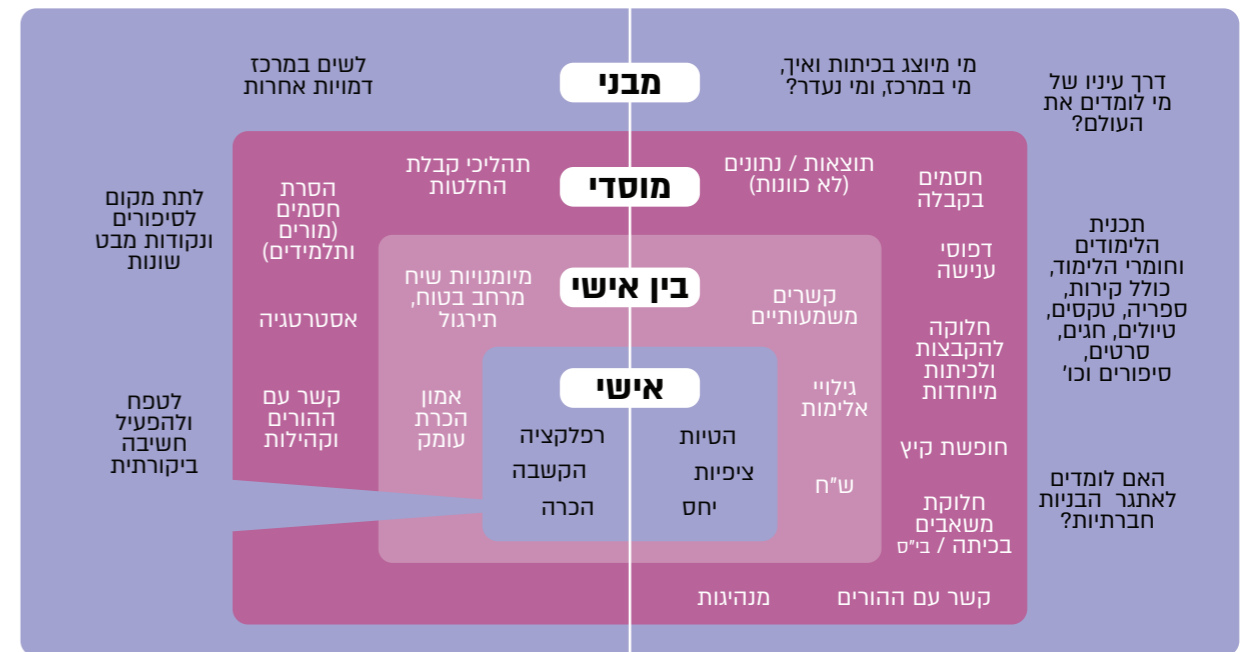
דרך עיניו של מי לומדים את העולם?

מי מיוצג בכיתות ואיך, מי במרכז, ומי נעדר?

מבני

לשים במרכז דמויות אחרות

תכנית הלימודים וחומרי הלימוד, כולל קירות, ספריה, טקסים, טיולים, חגים, סרטים, סיפורים וכו׳

האם לומדים לאתגר הבניות חברתיות?

לתת מקום לסיפורים ונקודות מבט שונות

לטפח ולהפעיל חשיבה ביקורתית

מוסדי

חסמים בקבלה

תוצאות / נתונים (לא כוונות)

תהליכי קבלת החלטות

הסרת חסמים (מורים ותלמידים)

דפוסי ענישה

חלוקה להקבצות ולכיתות מיוחדות

חופשת קיץ

חלוקת משאבים בכיתה / בי״ס

אסטרטגיה

קשר עם ההורים וקהילות

קשר עם ההורים

מנהיגות

בין אישי

קשרים משמעותיים

מיומנויות שיח מרחב בטוח, תירגול

גילויי אלימות

ש״ח

אמון הכרת עומק

אישי

הטיות

ציפיות

יחס

רפלקציה

הקשבה

הכרה